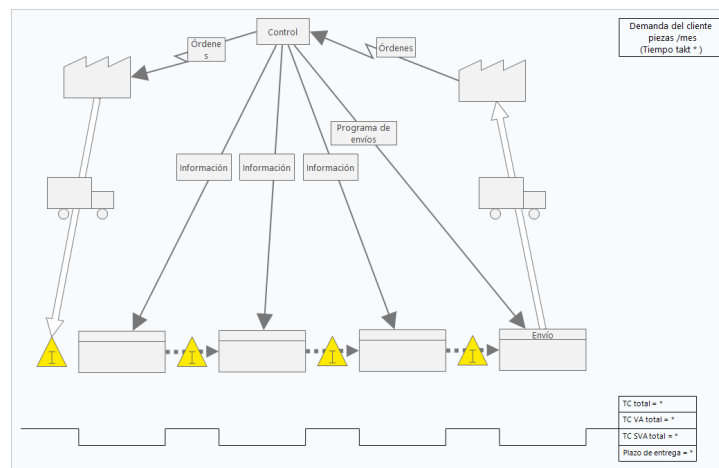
Demanda del cliente piezas /mes (Tiempo takt * )

Control

Órdene s

Órdenes

Programa de envíos

Información

Información

Información

I

I

I

I

Envío

TC total = *

TC VA total = *

TC SVA total = *

Plazo de entrega = *